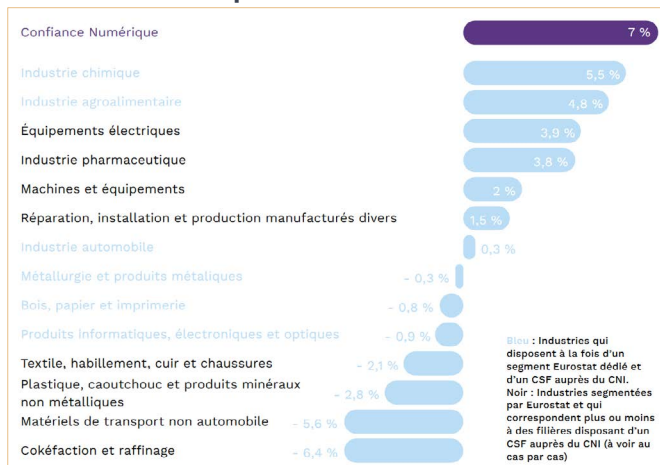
Confiance Numérique 7 %

Industrie chimique 5,5 %

Industrie agroalimentaire 4,8 %

Équipements électriques 3,9 %

Industrie pharmaceutique 3,8 %

Machines et équipements 2 %

Réparation, installation et production manufacturés divers 1,5 %

Industrie automobile 0,3 %

Métallurgie et produits métaliques – 0,3 %

Bois, papier et imprimerie – 0,8 %

Produits informatiques, électroniques et optiques – 0,9 %

Textile, habillement, cuir et chaussures – 2,1 %

Plastique, caoutchouc et produits minéraux non métalliques – 2,8 %

Matériels de transport non automobile – 5,6 %

Cokéfaction et raffinage – 6,4 %

Bleu : Industries qui disposent à la fois d'un segment Eurostat dédié et d'un CSF auprès du CNI.
Noir : Industries segmentées par Eurostat et qui correspondent plus ou moins à des filières disposant d'un CSF auprès du CNI (à voir au cas par cas)